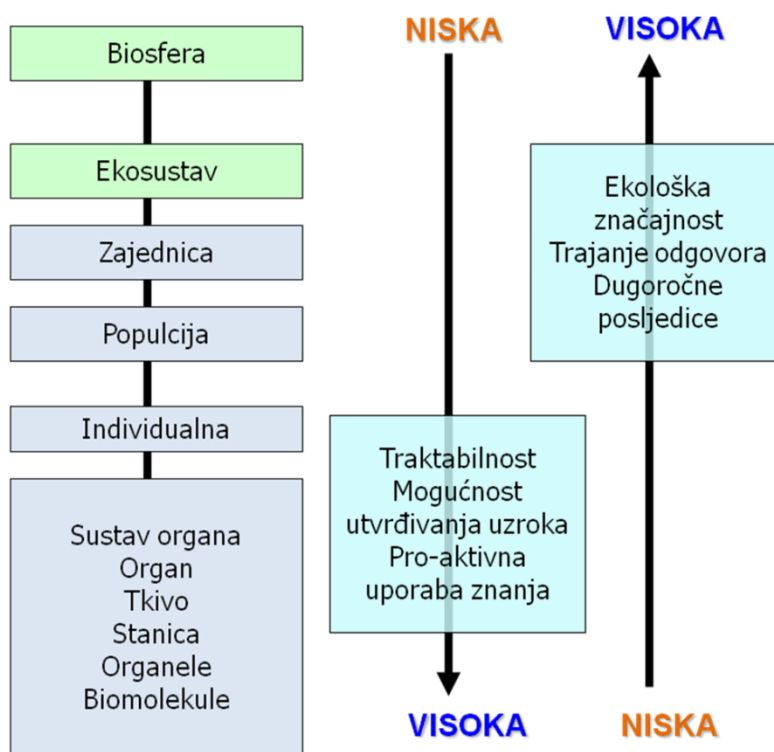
Biosfera

Ekosustav

Zajednica

Populcija

Individualna

Sustav organa
Organ
Tkivo
Stanica
Organele
Biomolekule

NISKA

Traktabilnost
Mogućnost
utvrđivanja uzroka
Pro-aktivna
uporaba znanja

VISOKA

VISOKA

Ekološka
značajnost
Trajanje odgovora
Dugoročne
posljedice

NISKA